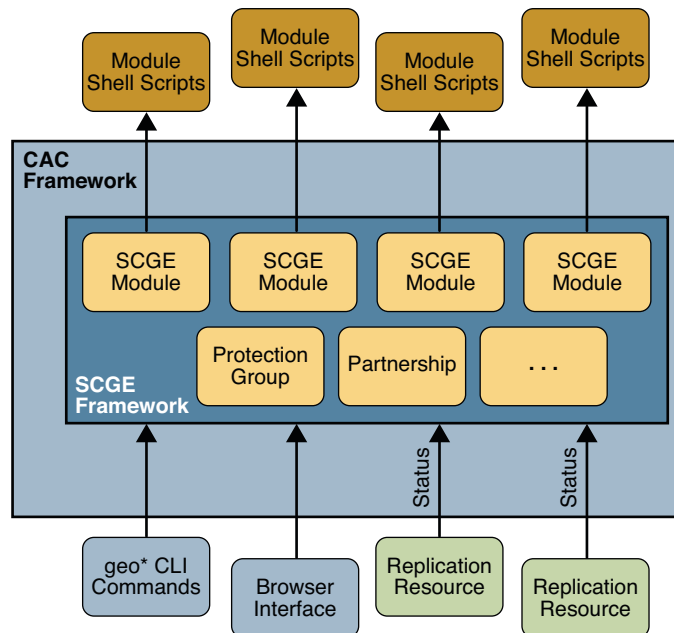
Module Shell Scripts

Module Shell Scripts

Module Shell Scripts

Module Shell Scripts

CAC Framework

SCGE Module

SCGE Module

SCGE Module

SCGE Module

Protection Group

Partnership

. . .

SCGE Framework

Status

Status

geo* CLI Commands

Browser Interface

Replication Resource

Replication Resource